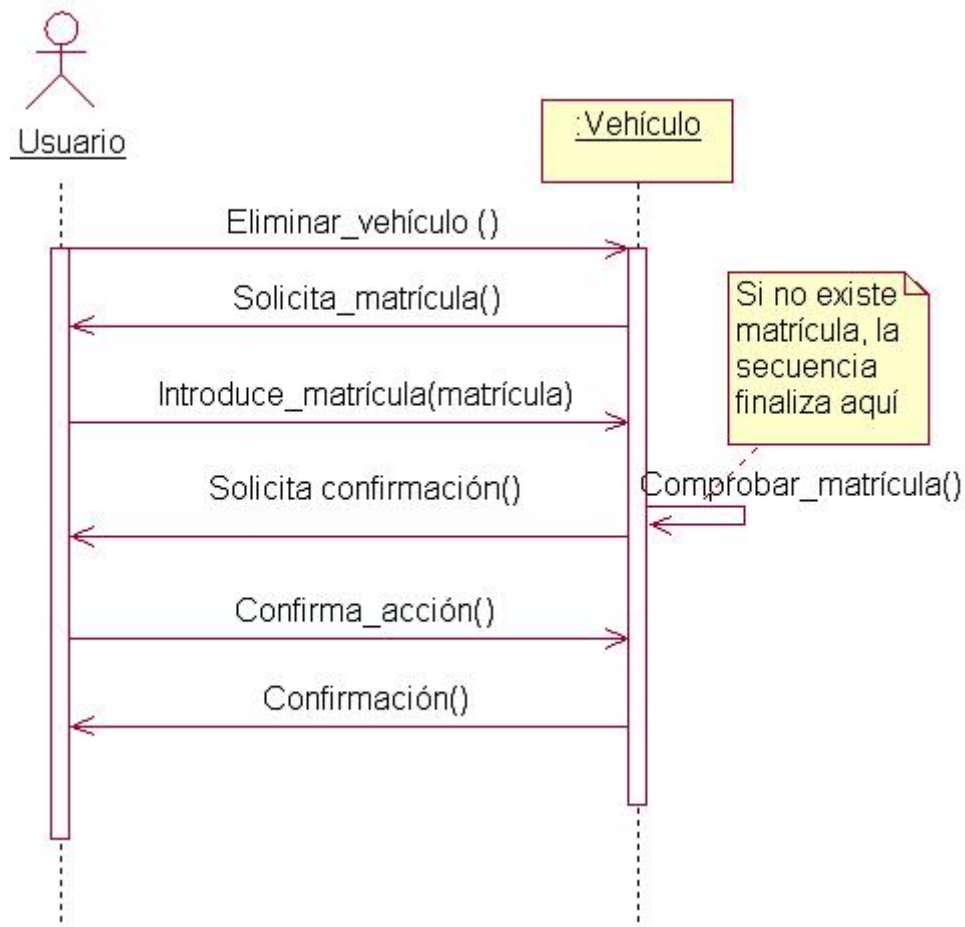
Usuario

:Vehículo

Eliminar_vehículo ()

Solicita_matrícula()

Si no existe matrícula, la secuencia finaliza aquí

Introduce_matrícula(matrícula)

Solicita confirmación()

Comprobar_matrícula()

Confirma_acción()

Confirmación()